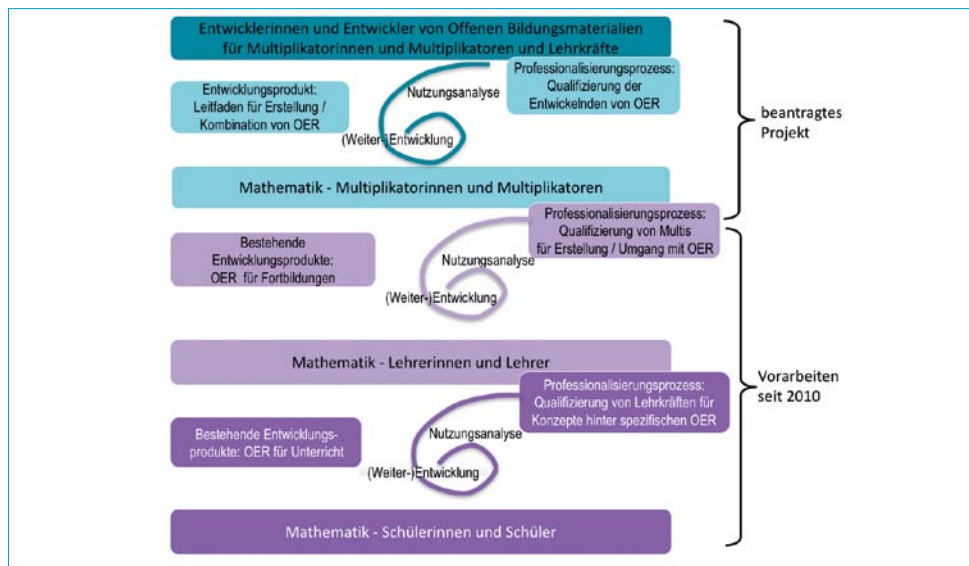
Entwicklerinnen und Entwickler von Offenen Bildungsmaterialien für Multiplikatorinnen und Multiplikatoren und Lehrkräfte

Entwicklungsprodukt: Leitfaden für Erstellung / Kombination von OER

Nutzungsanalyse

Professionalisierungsprozess: Qualifizierung der Entwickelnden von OER

(Weiter-)Entwicklung

beantragtes Projekt

Mathematik - Multiplikatorinnen und Multiplikatoren

Professionalisierungsprozess: Qualifizierung von Multis für Erstellung / Umgang mit OER

Bestehende Entwicklungsprodukte: OER für Fortbildungen

Nutzungsanalyse

(Weiter-)Entwicklung

Mathematik - Lehrerinnen und Lehrer

Vorarbeiten seit 2010

Professionalisierungsprozess: Qualifizierung von Lehrkräften für Konzepte hinter spezifischen OER

Bestehende Entwicklungsprodukte: OER für Unterricht

Nutzungsanalyse

(Weiter-)Entwicklung

Mathematik - Schülerinnen und Schüler